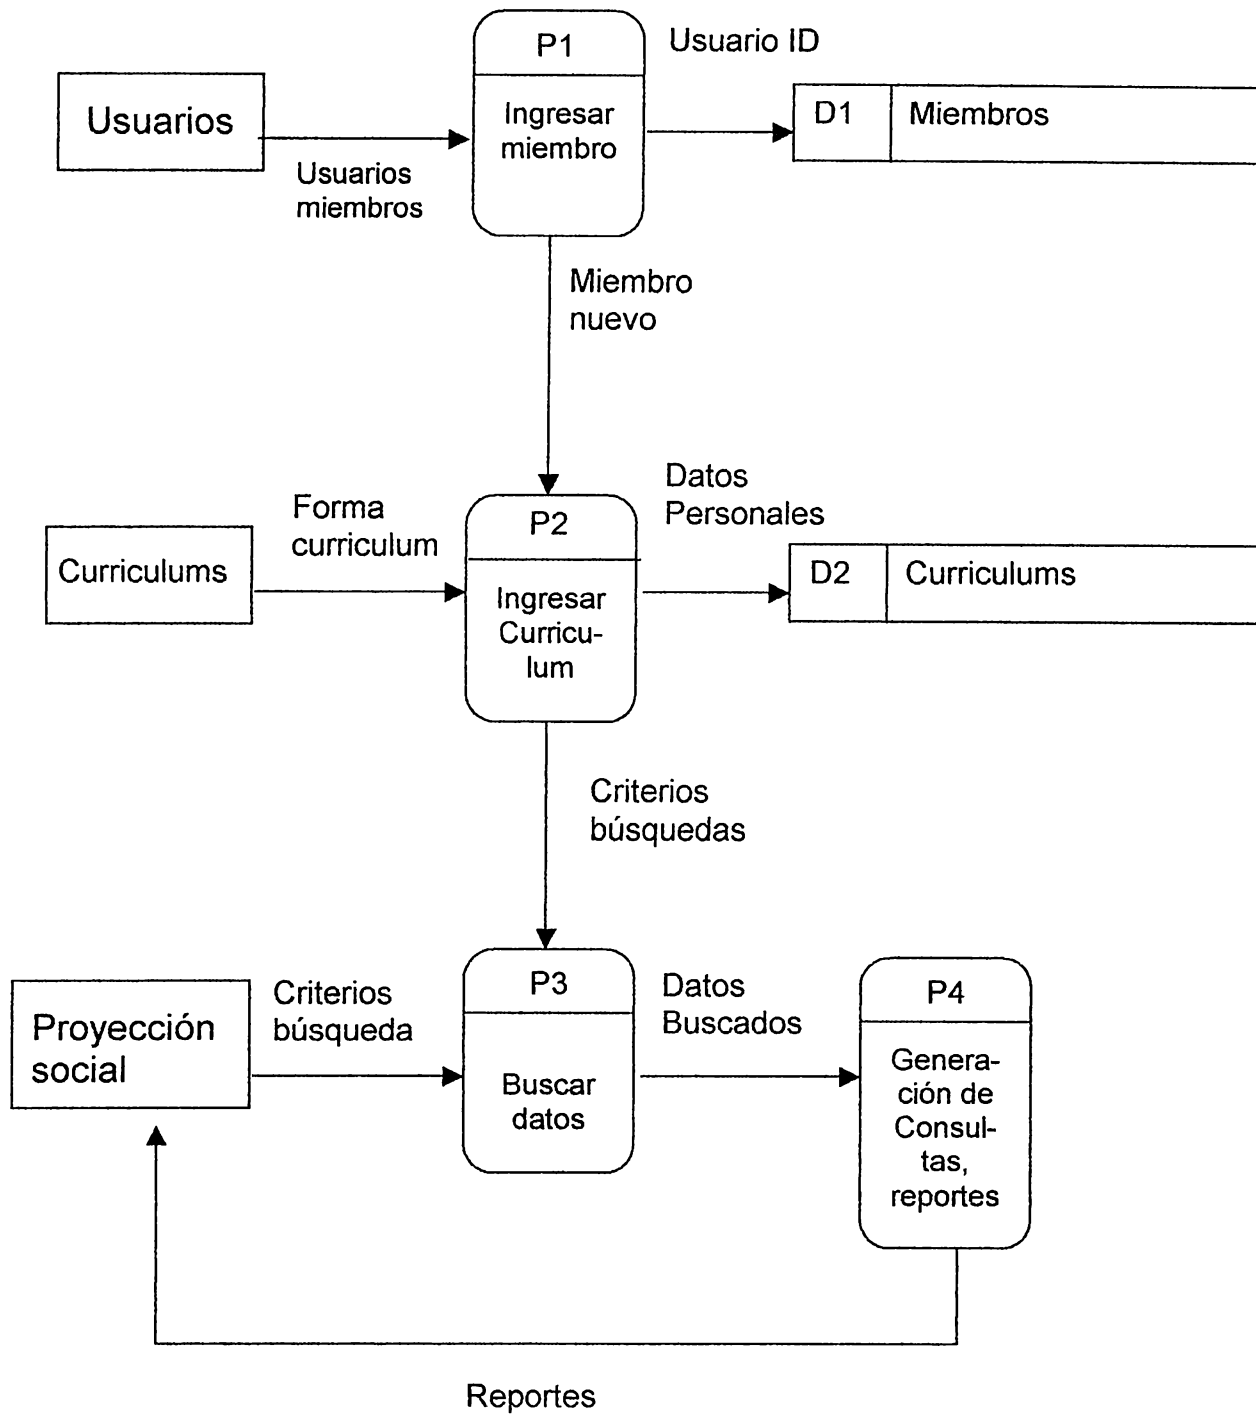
P1

Usuario ID

Usuarios

Ingresar miembro

D1

Miembros

Usuarios miembros

Miembro nuevo

Datos Personales

Forma curriculum

P2

Curriculums

Ingresar Curriculum

D2

Curriculums

Criterios búsquedas

Criterios búsqueda

P3

Datos Buscados

P4

Proyección social

Buscar datos

Generación de Consultas, reportes

Reportes